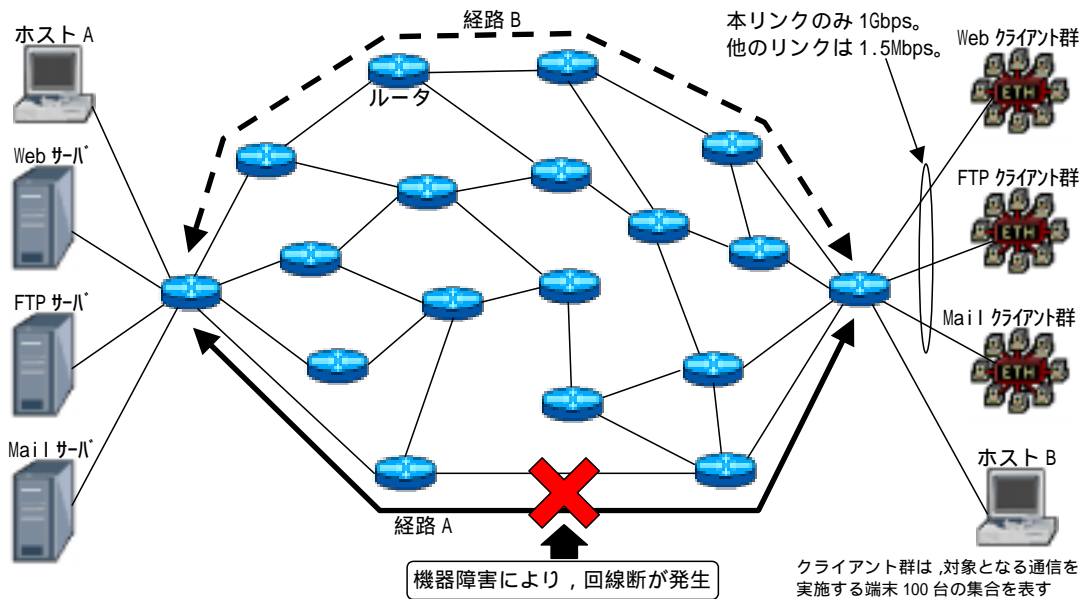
ホスト A

Web サーバ

FTP サーバ

Mail サーバ

経路 B

ルータ

本リンクのみ 1Gbps。
他のリンクは 1.5Mbps。

Web クライアント群

ETH

FTP クライアント群

ETH

Mail クライアント群

ETH

ホスト B

経路 A

機器障害により，回線断が発生

クライアント群は，対象となる通信を実施する端末 100 台の集合を表す